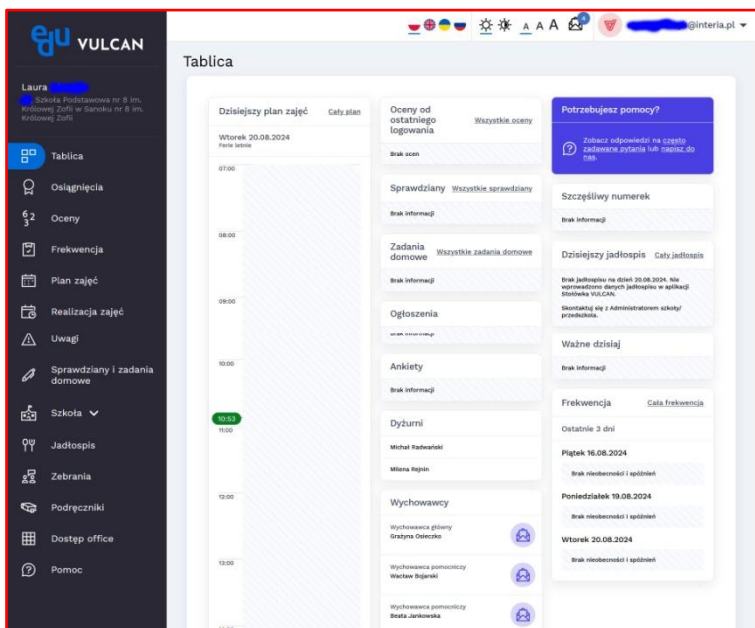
edu VULCAN

Laura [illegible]
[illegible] Szkoła Podstawowa nr 8 im. Królowej Zofii w Sanoku nr 8 im. Królowej Zofii

Tablica
Osiągnięcia
Oceny
Frekwencja
Plan zajęć
Realizacja zajęć
Uwagi
Sprawdziany i zadania domowe
Szkoła
Jadłospis
Zebrania
Podręczniki
Dostęp office
Pomoc

A A A
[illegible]@interia.pl

Tablica

Dzisiejszy plan zajęć
Cały plan
Wtorek 20.08.2024
Ferie letnie
07:00
08:00
09:00
10:00
10:53
11:00
12:00
13:00

Oceny od ostatniego logowania
Wszystkie oceny
Brak ocen

Sprawdziany
Wszystkie sprawdziany
Brak informacji

Zadania domowe
Wszystkie zadania domowe
Brak informacji

Ogłoszenia
Brak informacji

Ankiety
Brak informacji

Dyżurni
Michał Radwański
Milena Rejnin

Wychowawcy
Wychowawca główny
Grażyna Osieczko
Wychowawca pomocniczy
Wacław Bojarski
Wychowawca pomocniczy
Beata Jankowska

Potrzebujesz pomocy?
Zobacz odpowiedzi na często zadawane pytania lub napisz do nas.

Szczęśliwy numerek
Brak informacji

Dzisiejszy jadłospis
Cały jadłospis
Brak jadłospisu na dzień 20.08.2024. Nie wprowadzono danych jadłospisu w aplikacji Stołówka VULCAN.
Skontaktuj się z Administratorem szkoły/przedszkola.

Ważne dzisiaj
Brak informacji

Frekwencja
Cała frekwencja
Ostatnie 3 dni
Piątek 16.08.2024
Brak nieobecności i spóźnień
Poniedziałek 19.08.2024
Brak nieobecności i spóźnień
Wtorek 20.08.2024
Brak nieobecności i spóźnień